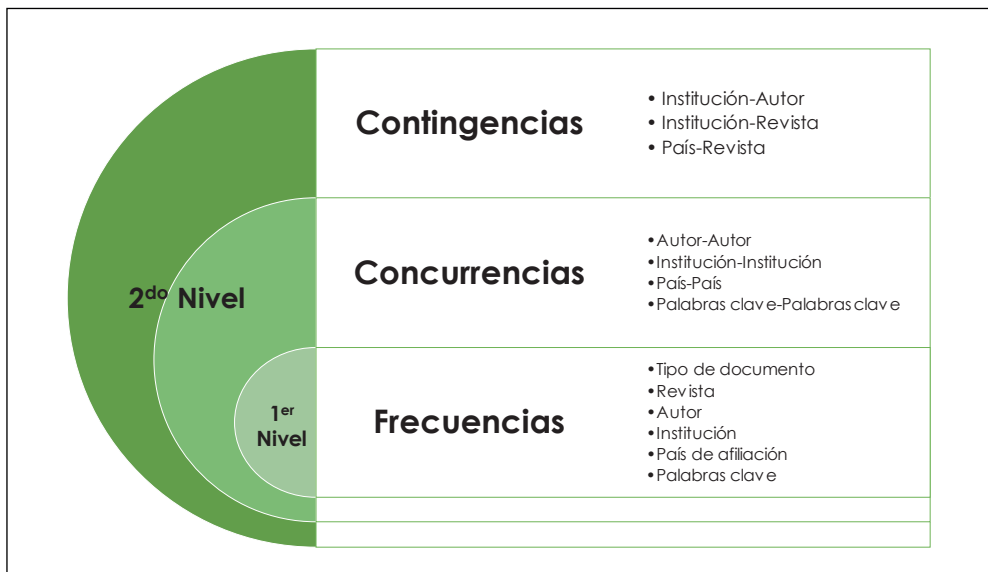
Contingencias

- Institución-Autor
- Institución-Revista
- País-Revista

Concurrencias

- Autor-Autor
- Institución-Institución
- País-País
- Palabras clave-Palabras clave

2$^{do}$ Nivel

1$^{er}$ Nivel

Frecuencias

- Tipo de documento
- Revista
- Autor
- Institución
- País de afiliación
- Palabras clave